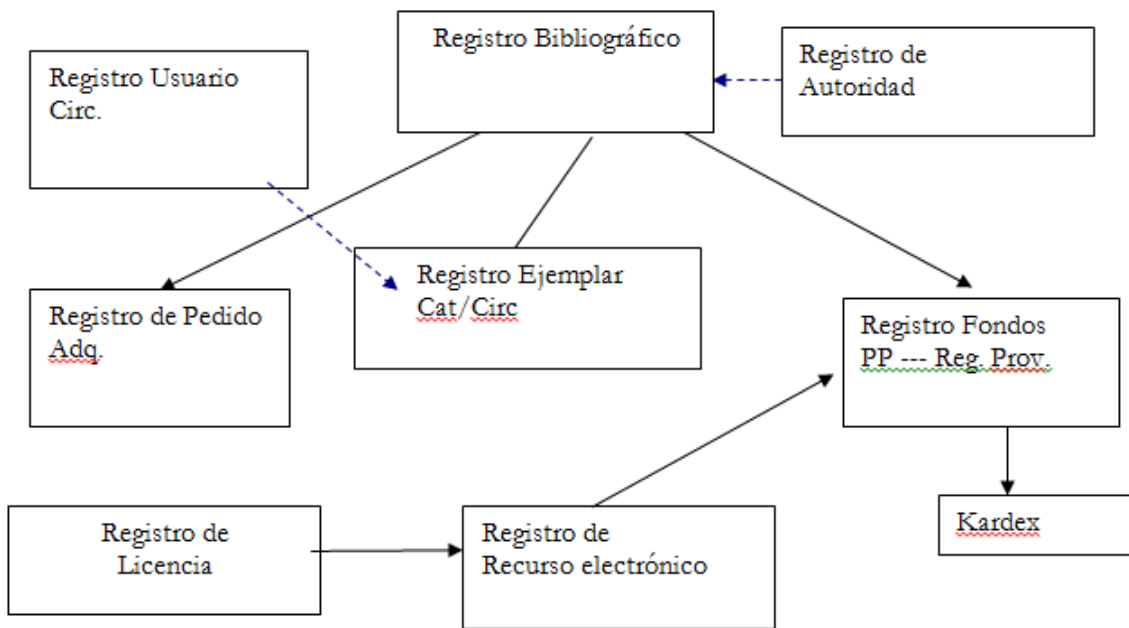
Registro Bibliográfico

Registro Usuario Circ.

Registro de Autoridad

Registro Ejemplar Cat/Circ

Registro de Pedido Adq.

Registro Fondos PP --- Reg. Prov.

Kardex

Registro de Licencia

Registro de Recurso electrónico